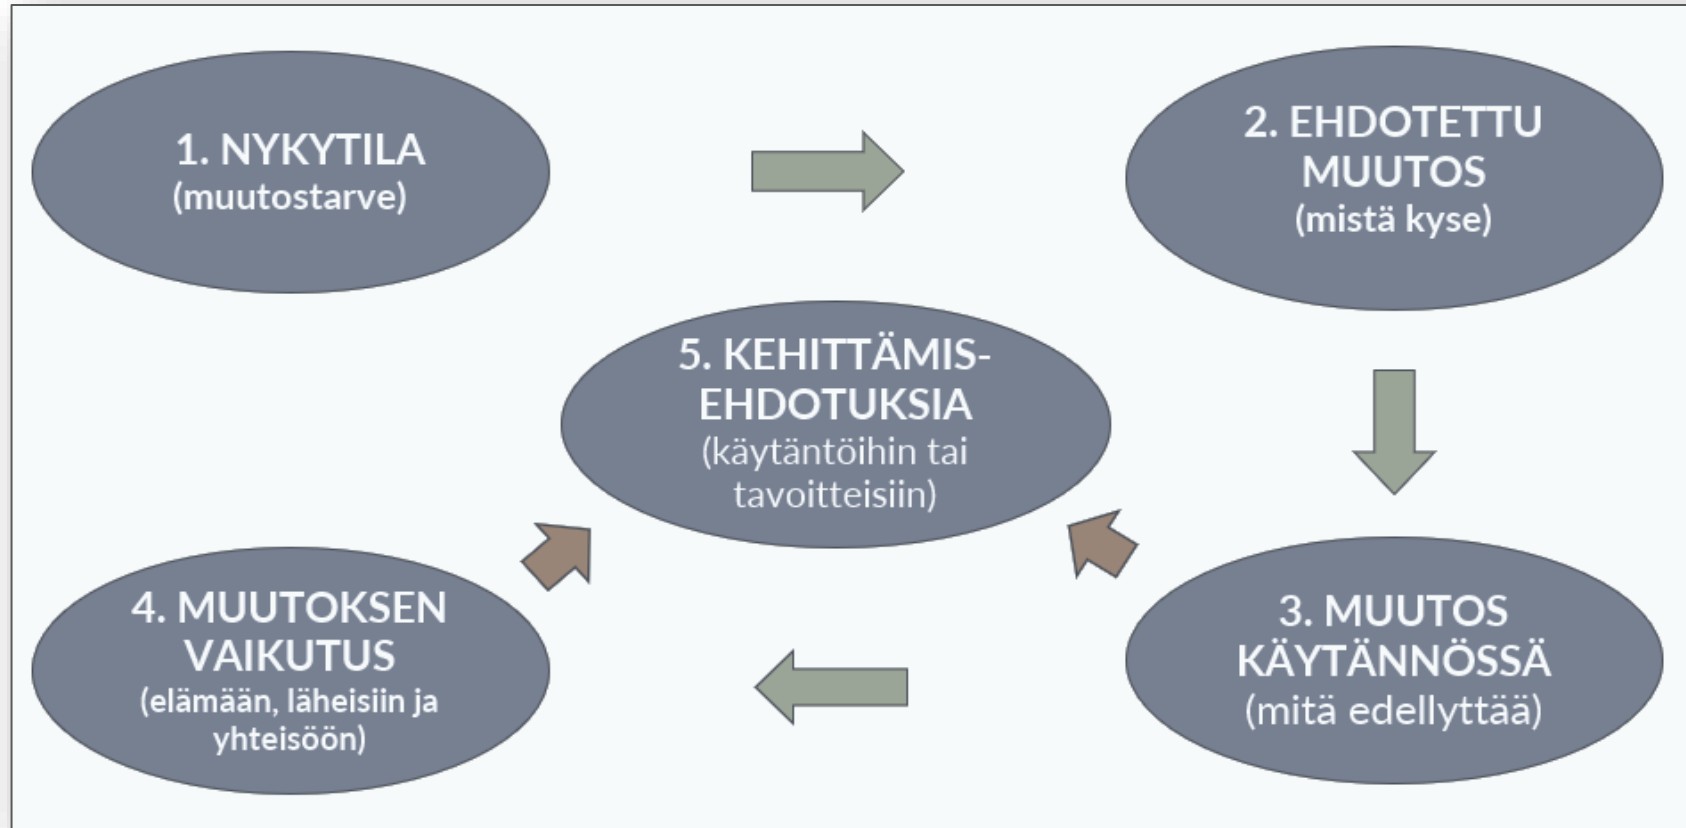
1. NYKYTILA
(muutostarve)

2. EHDOTETTU MUUTOS
(mistä kyse)

5. KEHITTÄMISEHDOTUKSIA
(käytäntöihin tai tavoitteisiin)

3. MUUTOS KÄYTÄNNÖSSÄ
(mitä edellyttää)

4. MUUTOKSEN VAIKUTUS
(elämään, läheisiin ja yhteisöön)